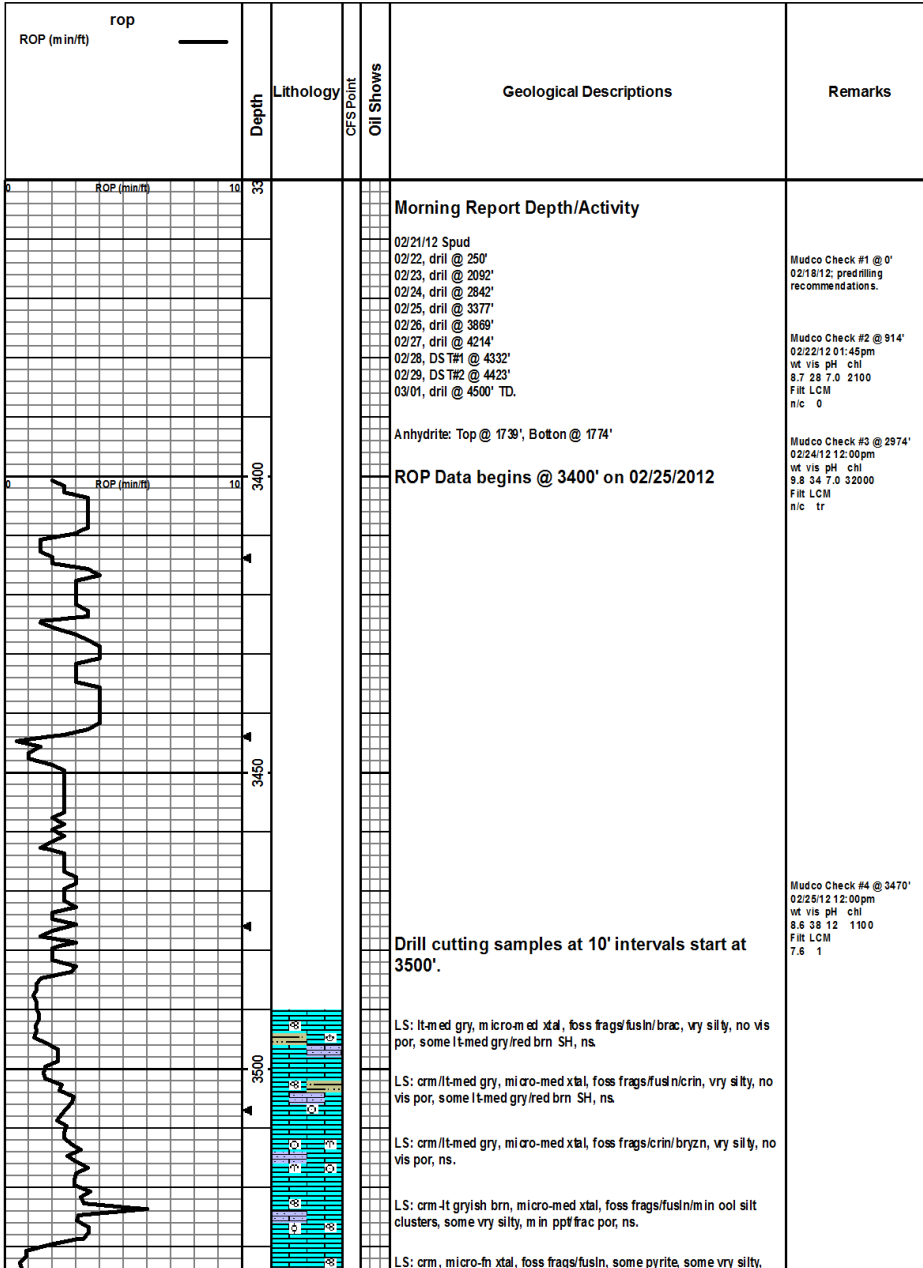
rop
ROP (min/ft)

Depth

Lithology

CFS Point

Oil Shows

Geological Descriptions

Remarks

0 ROP (min/ft) 10

33

Morning Report Depth/Activity

02/21/12 Spud
02/22, dril @ 250'
02/23, dril @ 2092'
02/24, dril @ 2842'
02/25, dril @ 3377'
02/26, dril @ 3869'
02/27, dril @ 4214'
02/28, DST#1 @ 4332'
02/29, DST#2 @ 4423'
03/01, dril @ 4500' TD.

Anhydrite: Top @ 1739', Botton @ 1774'

Mudco Check #1 @ 0'
02/18/12; predrilling recommendations.

Mudco Check #2 @ 914'
02/22/12 01:45pm
wt vis pH chl
8.7 28 7.0 2100
Filt LCM
n/c 0

Mudco Check #3 @ 2974'
02/24/12 12:00pm
wt vis pH chl
9.8 34 7.0 32000
Filt LCM
n/c tr

0 ROP (min/ft) 10

3400

ROP Data begins @ 3400' on 02/25/2012

3450

Mudco Check #4 @ 3470'
02/25/12 12:00pm
wt vis pH chl
8.6 38 12 1100
Filt LCM
7.6 1

Drill cutting samples at 10' intervals start at 3500'.

LS: lt-med gry, micro-med xtal, foss frags/fusln/brac, vry silty, no vis por, some lt-med gry/red brn SH, ns.

3500

LS: crm/lt-med gry, micro-med xtal, foss frags/fusln/crin, vry silty, no vis por, some lt-med gry/red brn SH, ns.

LS: crm/lt-med gry, micro-med xtal, foss frags/crin/bryzn, vry silty, no vis por, ns.

LS: crm-lt gryish brn, micro-med xtal, foss frags/fusln/min ool silt clusters, some vry silty, min ppt/frac por, ns.

LS: crm, micro-fn xtal, foss frags/fusln, some pyrite, some vry silty,